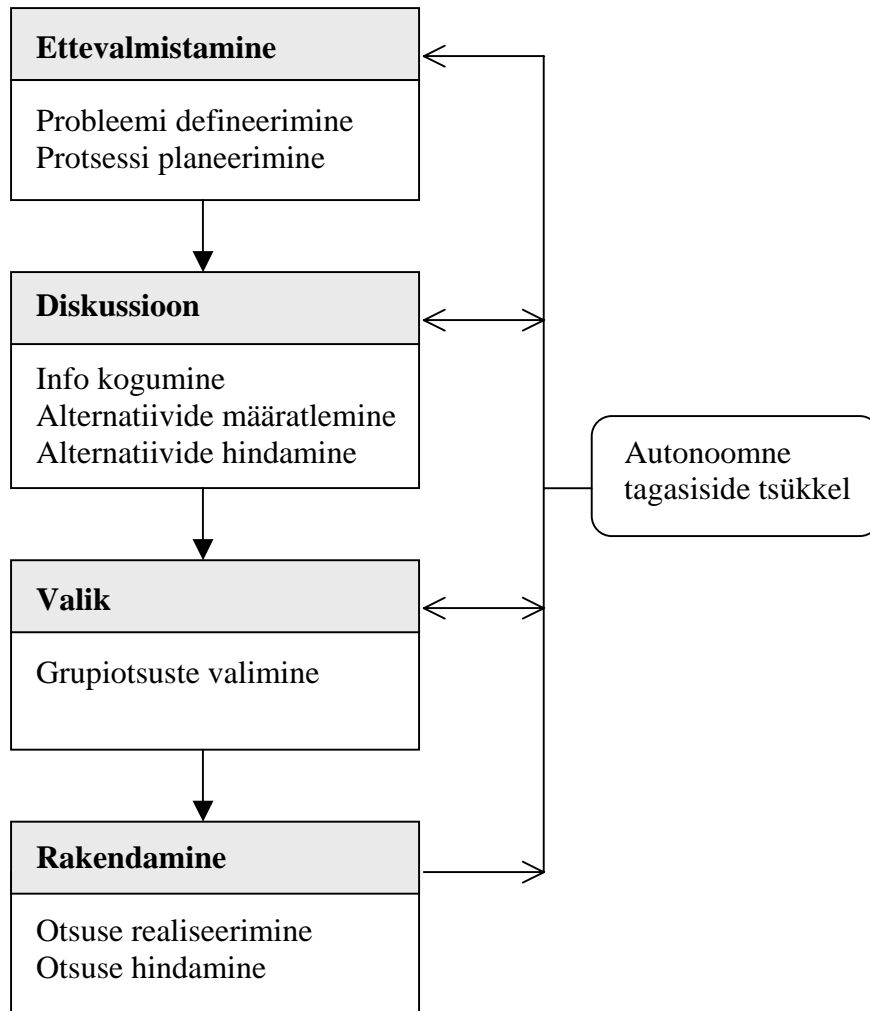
Ettevalmistamine

Probleemi defineerimine
Protsessi planeerimine

Diskussioon

Info kogumine
Alternatiivide määratlemine
Alternatiivide hindamine

Valik

Grupiotsuste valimine

Rakendamine

Otsuse realiseerimine
Otsuse hindamine

Autonoomne tagasiside tsükkel